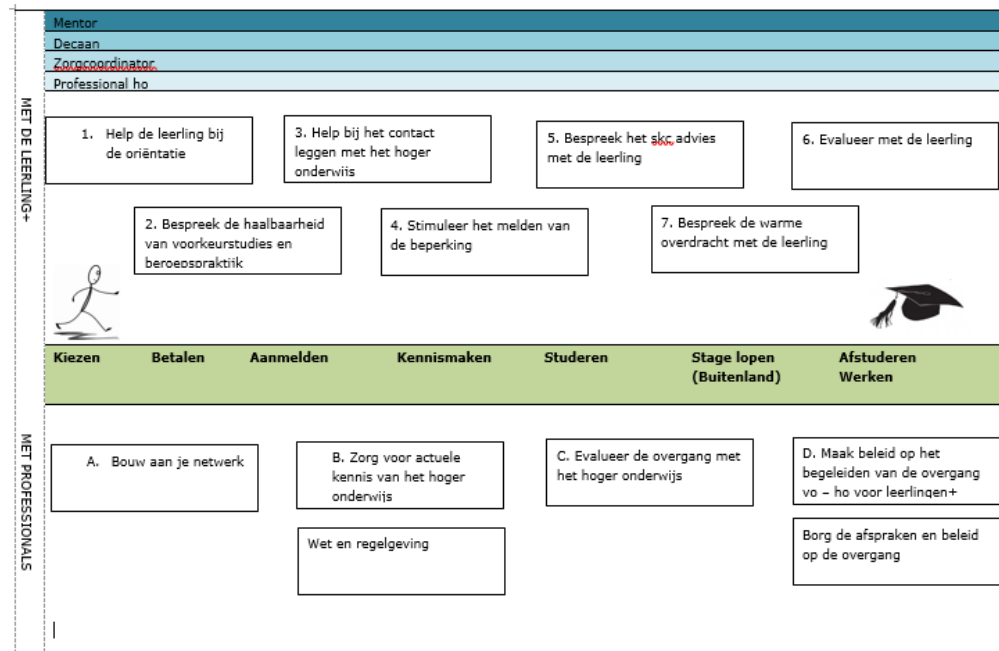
Mentor
Decaan
Zorgcoordinator
Professional ho

MET DE LEERLING+

1. Help de leerling bij de oriëntatie

3. Help bij het contact leggen met het hoger onderwijs

5. Bespreek het skc advies met de leerling

6. Evalueer met de leerling

2. Bespreek de haalbaarheid van voorkeurstudies en beroepspraktijk

4. Stimuleer het melden van de beperking

7. Bespreek de warme overdracht met de leerling

Kiezen | Betalen | Aanmelden | Kennismaken | Studeren | Stage lopen (Buitenland) | Afstuderen Werken

MET PROFESSIONALS

A. Bouw aan je netwerk

B. Zorg voor actuele kennis van het hoger onderwijs

C. Evalueer de overgang met het hoger onderwijs

D. Maak beleid op het begeleiden van de overgang vo – ho voor leerlingen+

Wet en regelgeving

Borg de afspraken en beleid op de overgang